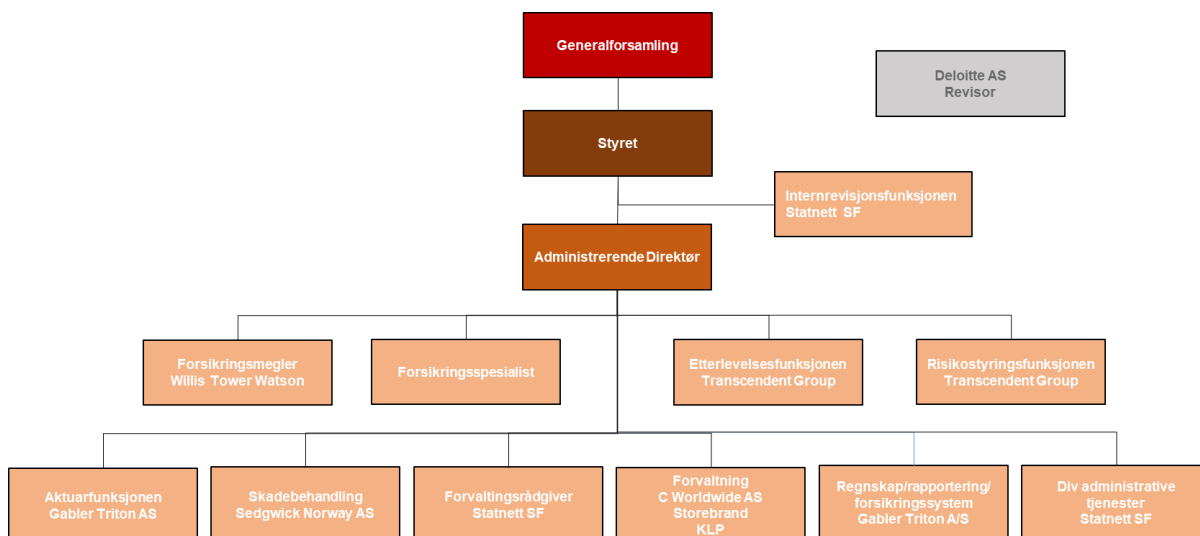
Generalforsamling

Deloitte AS
Revisor

Styret

Internrevisjonsfunksjonen
Statnett SF

Administrerende Direktør

Forsikringsmegler
Willis Tower Watson

Forsikringsspesialist

Etterlevelsesfunksjonen
Transcendent Group

Risikostyringsfunksjonen
Transcendent Group

Aktuarfunksjonen
Gabler Triton AS

Skadebehandling
Sedgwick Norway AS

Forvaltingsrådgiver
Statnett SF

Forvaltning
C Worldwide AS
Storebrand
KLP

Regnskap/rapportering/
forsikringssystem
Gabler Triton A/S

Div administrative
tjenester
Statnett SF